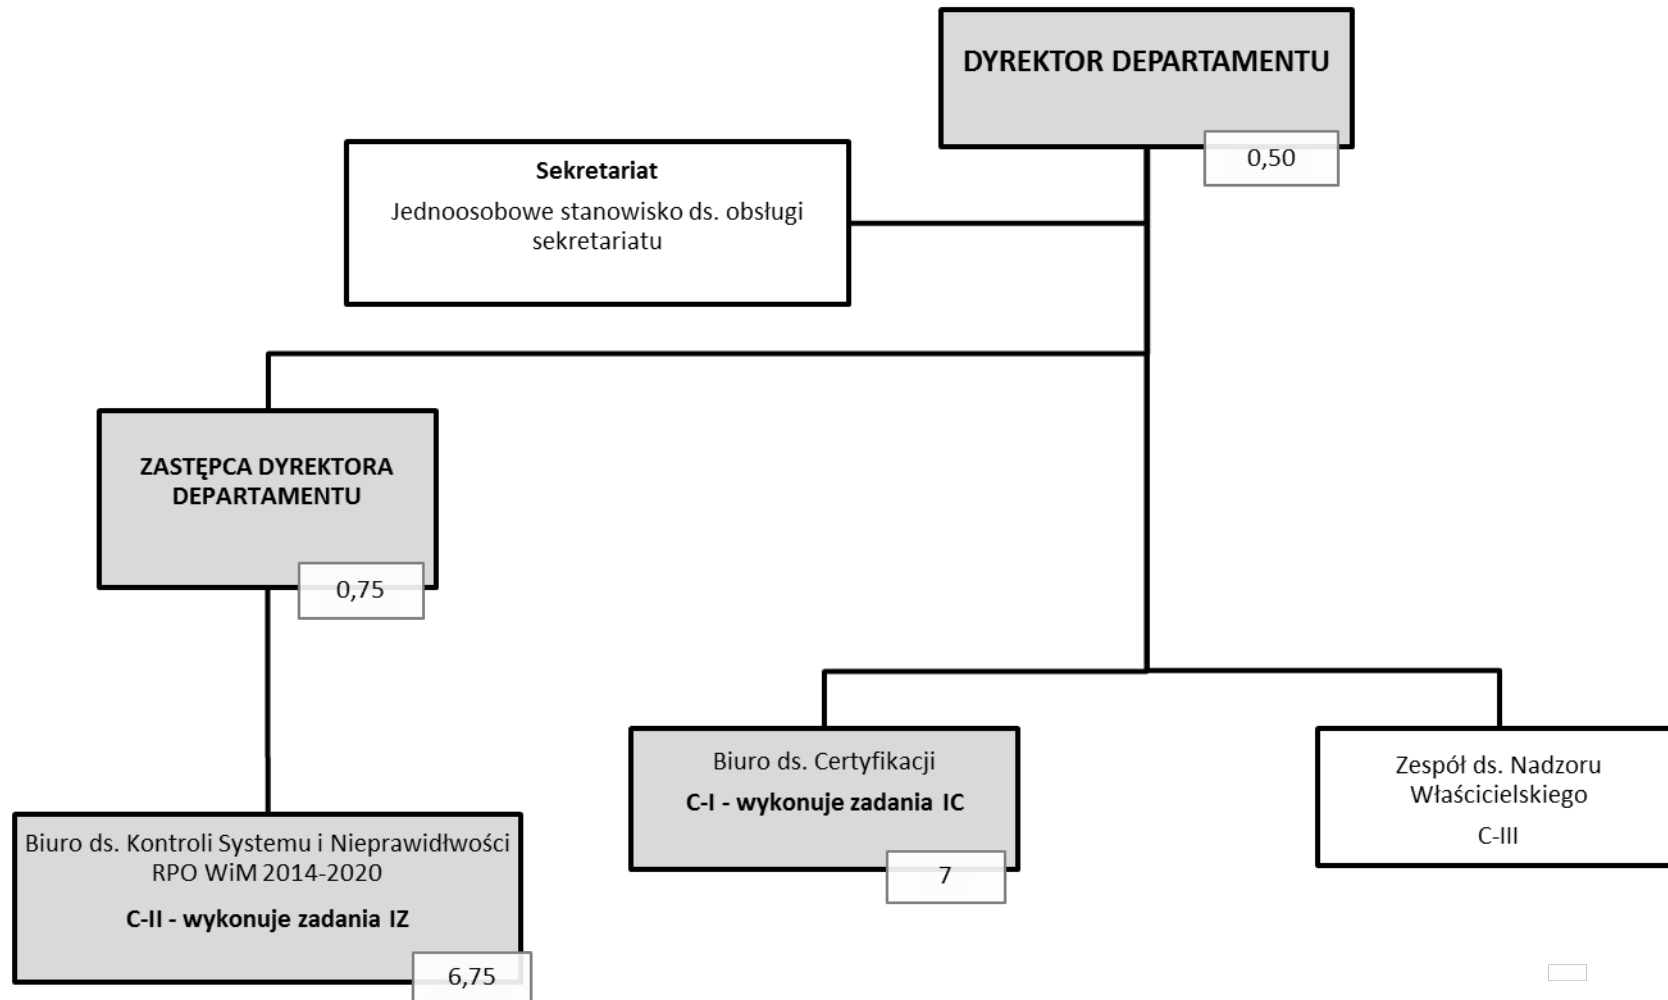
DYREKTOR DEPARTAMENTU

0,50

Sekretariat

Jednoosobowe stanowisko ds. obsługi sekretariatu

ZASTĘPCA DYREKTORA DEPARTAMENTU

0,75

Biuro ds. Kontroli Systemu i Nieprawidłowości RPO WiM 2014-2020

C-II - wykonuje zadania IZ

6,75

Biuro ds. Certyfikacji

C-I - wykonuje zadania IC

7

Zespół ds. Nadzoru Właścicielskiego

C-III